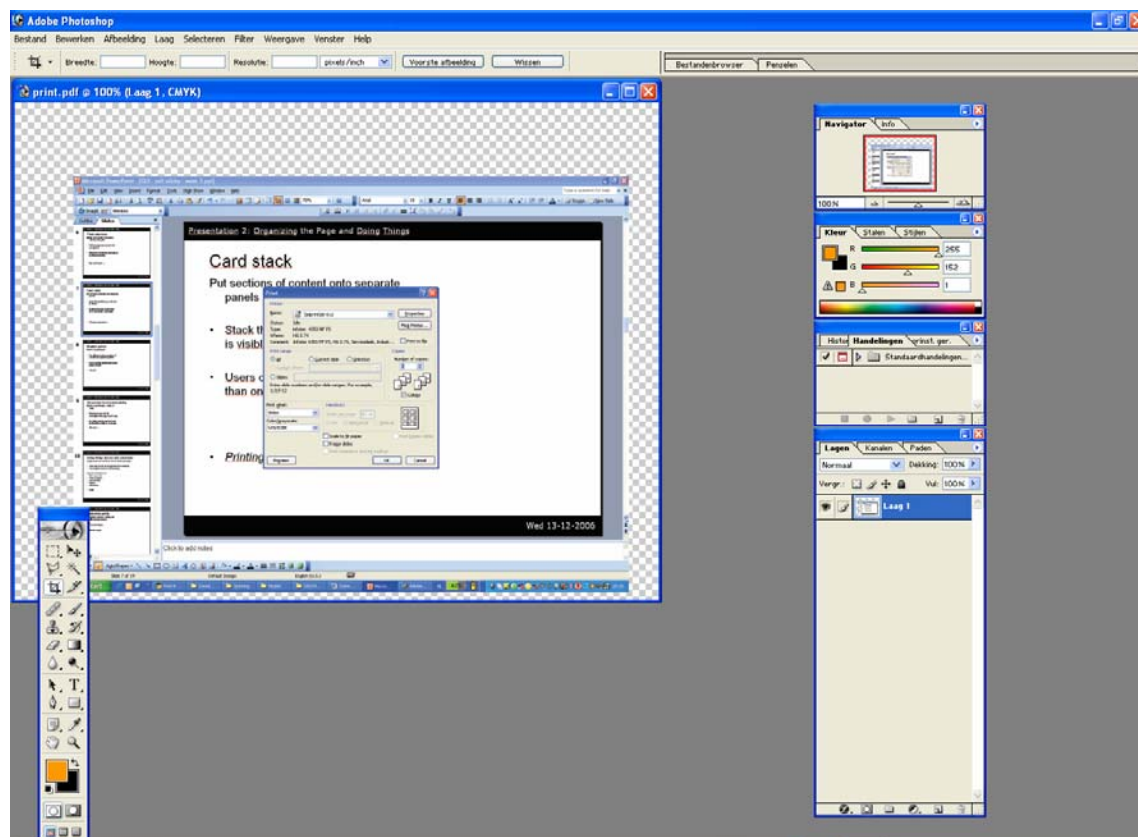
Adobe Photoshop

Bestand Bewerken Afbeelding Laag Selecteren Filter Weergave Venster Help

Breedte: Hoogte: Resolutie: pixels/inch Voorste afbeelding Wissen

Bestandenbrowser Penselen

print.pdf @ 100% (Laag 1, CMYK)

Presentation 2: Organizing the Page and Doing Things

Card stack

Put sections of content onto separate panels

• Stack th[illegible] is visibl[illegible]

• Users c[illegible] than on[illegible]

• Printing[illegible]

Print

Wed 13-12-2006

Click to add notes

Navigator Info

100%

Kleur Stalen Stijlen

R 255

G 152

B 1

Histo Handelingen Prinst. ger.

Standaardhandelingen...

Lagen Kanalen Paden

Normaal Dekking: 100%

Vergr.: Vul: 100%

Laag 1